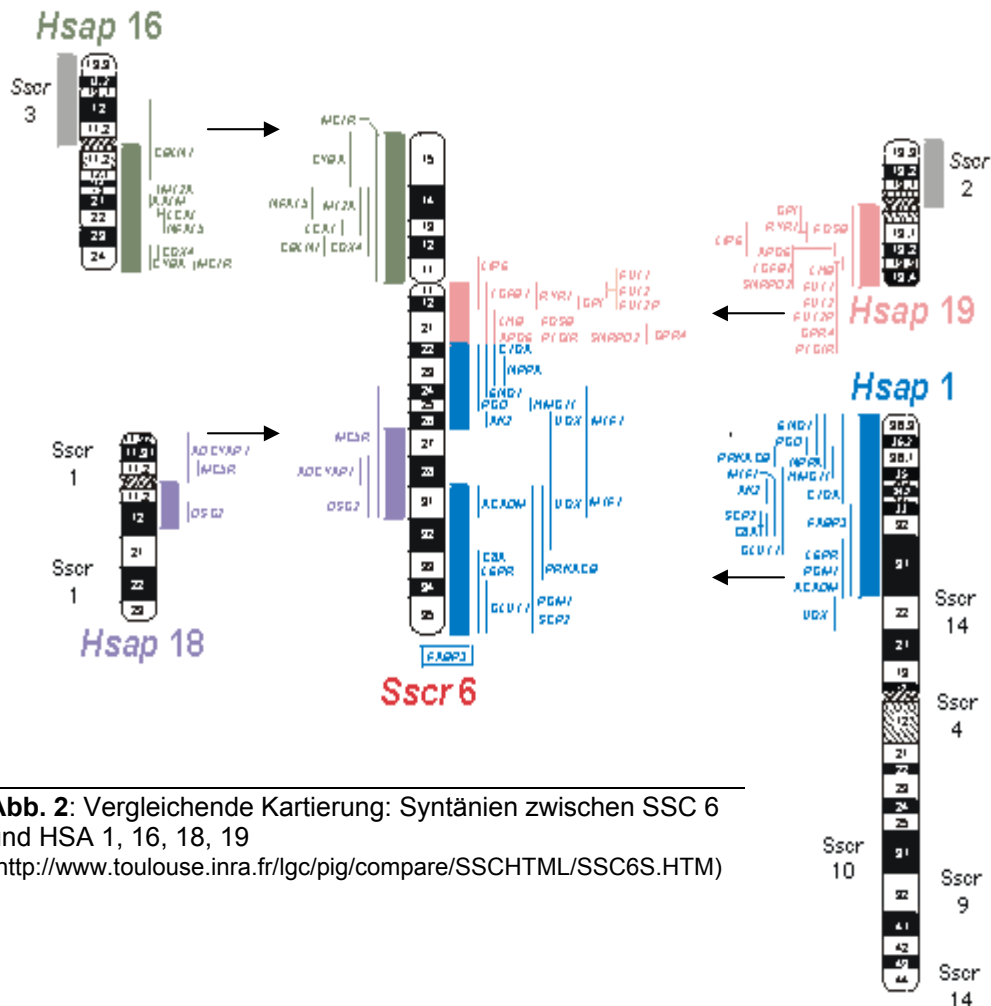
Hsap 16

Sscr 3

13.3
13.2
12
11.2
11.2
21
22
23
24

CDH11
MC1R
CYBA
NFATC3
CDH1
CDX4

Hsap 19

Sscr 2

GPI
RYR1
FOSB
LIPE
APOE
CEBPA
CHB
SNRPD2
FUT1
FUT2
GPR4
PTGIR

Hsap 1

Sscr 14

Sscr 4

Sscr 10

Sscr 9

Sscr 14

ENO1
PGD
NPPA
PRKACB
MTF1
HMGCS2
JAK2
CYP4A
SCP2
FABP3
C8A
CEPR
GLUT1
PGM1
ACADM
UOX

Sscr 1

Sscr 1

Hsap 18

ADCYAP1
MC5R
DSG2

Sscr 6

15
14
13
12
11
11
12
21
22
23
24
25
26
27
28
31
32
33
34
35

FABP3

Abb. 2: Vergleichende Kartierung: Syntänien zwischen SSC 6 und HSA 1, 16, 18, 19
(http://www.toulouse.inra.fr/lgc/pig/compare/SSCHTML/SSC6S.HTM)